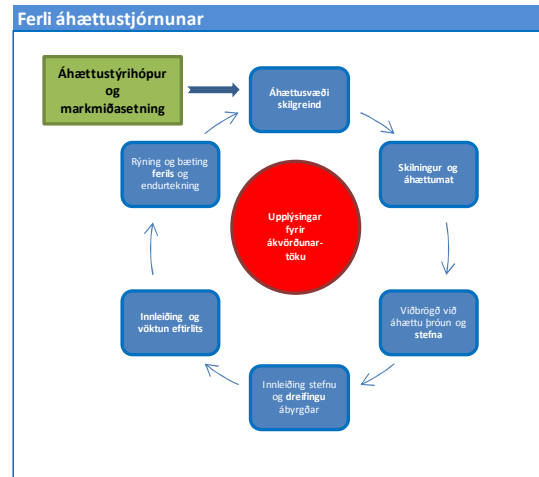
Ferli áhættustjórnunar

Áhættustýrihópur og markmiðasetning

Áhættusvæði skilgreind

Skilningur og áhættumat

Viðbrögð við áhættu þróun og stefna

Innleiðing stefnu og dreifingu ábyrgðar

Innleiðing og vöktun eftirlits

Rýning og bæting ferils og endurtekning

Upplýsingar fyrir ákvörðunartöku